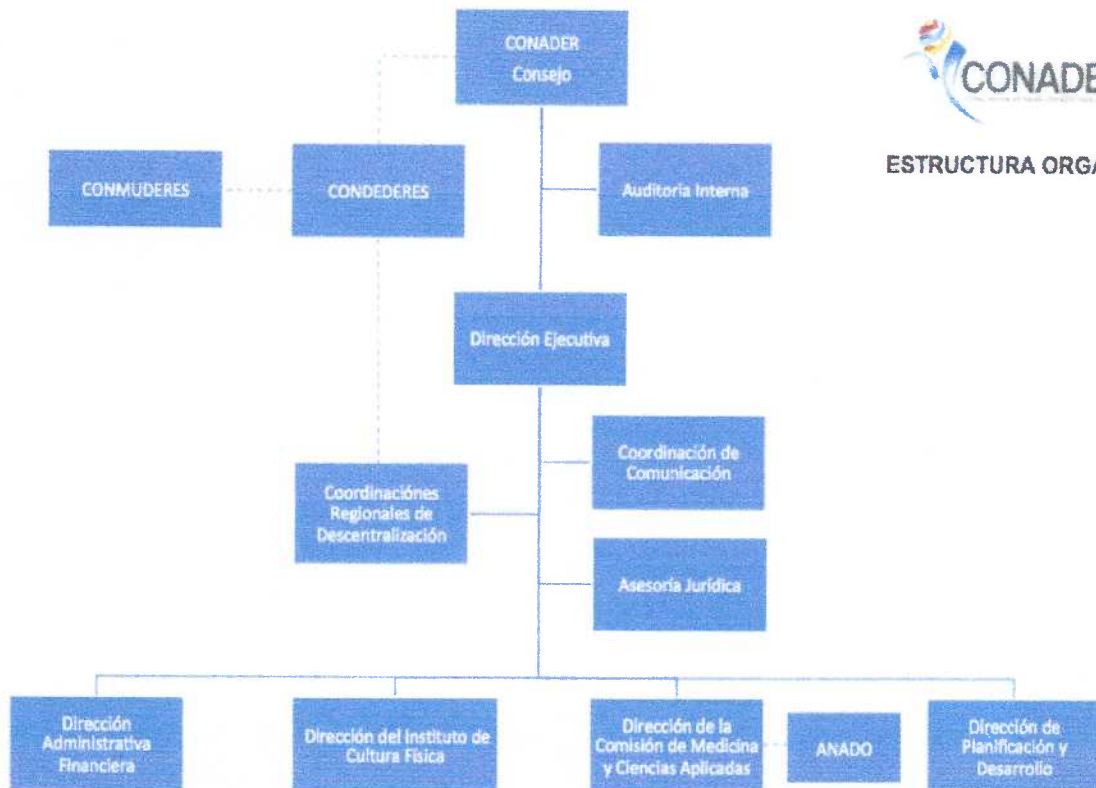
CONADER
Consejo

CONADE

ESTRUCTURA ORGA

CONMUDERES

CONDEDERES

Auditoria Interna

Dirección Ejecutiva

Coordinación de Comunicación

Coordinaciónes Regionales de Descentralización

Asesoría Jurídica

Dirección Administrativa Financiera

Dirección del Instituto de Cultura Física

Dirección de la Comisión de Medicina y Ciencias Aplicadas

ANADO

Dirección de Planificación y Desarrollo